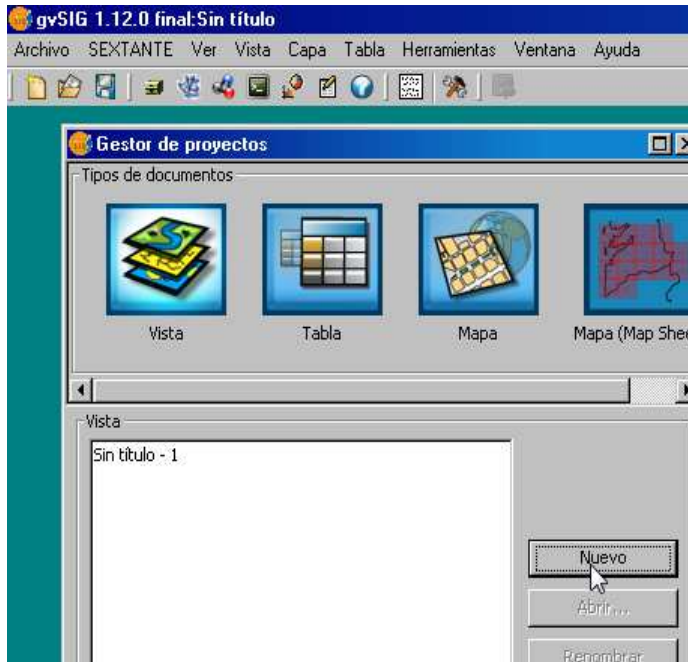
gvSIG 1.12.0 final:Sin título

Archivo SEXTANTE Ver Vista Capa Tabla Herramientas Ventana Ayuda

Gestor de proyectos

Tipos de documentos

Vista

Tabla

Mapa

Mapa (Map She

Vista

Sin título - 1

Nuevo

Abrir...

Renombrar